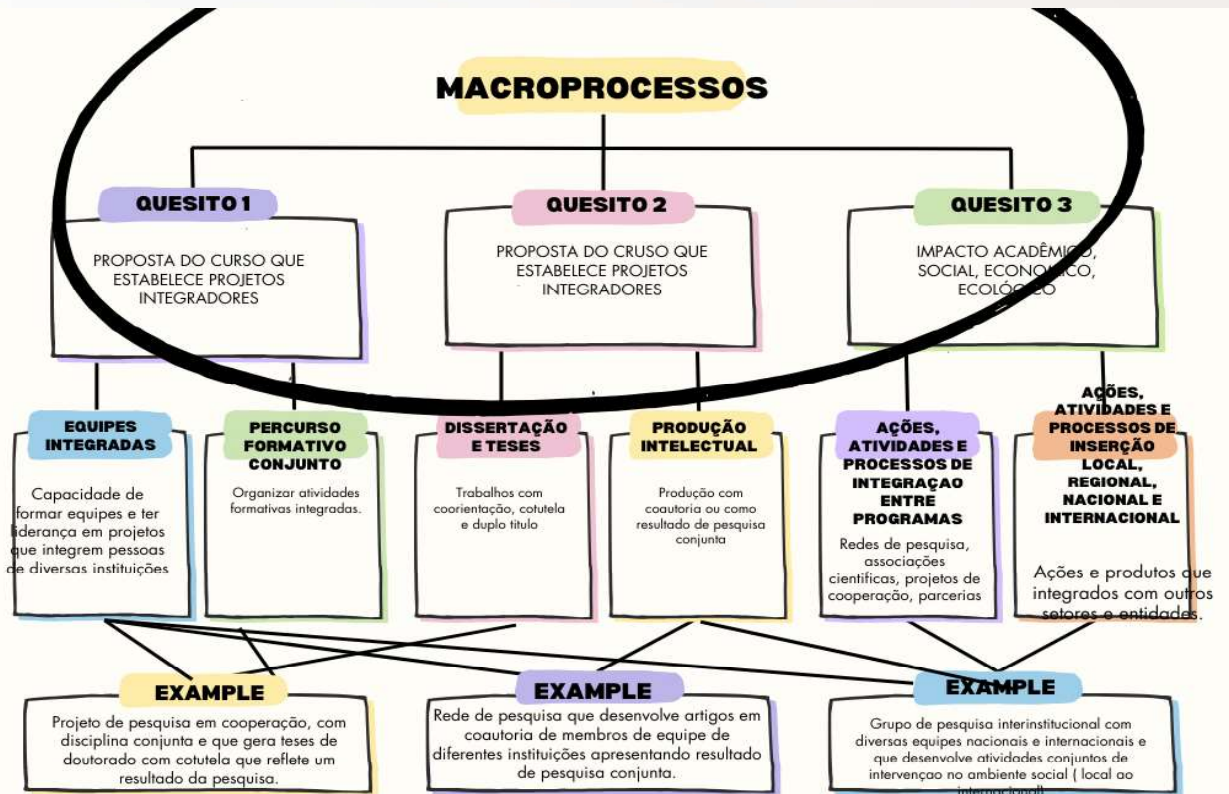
MACROPROCESSOS

QUESITO 1

PROPOSTA DO CURSO QUE ESTABELECE PROJETOS INTEGRADORES

QUESITO 2

PROPOSTA DO CRUSO QUE ESTABELECE PROJETOS INTEGRADORES

QUESITO 3

IMPACTO ACADÊMICO, SOCIAL, ECONÔMICO, ECOLÓGICO

EQUIPES INTEGRADAS

Capacidade de formar equipes e ter liderança em projetos que integrem pessoas de diversas instituições

PERCURSO FORMATIVO CONJUNTO

Organizar atividades formativas integradas.

DISSERTAÇÃO E TESES

Trabalhos com coorientação, cotutela e duplo título

PRODUÇÃO INTELECTUAL

Produção com coautoria ou como resultado de pesquisa conjunta

AÇÕES, ATIVIDADES E PROCESSOS DE INTEGRAÇAO ENTRE PROGRAMAS

Redes de pesquisa, associações cientificas, projetos de cooperação, parcerias

AÇÕES, ATIVIDADES E PROCESSOS DE INSERÇÃO LOCAL, REGIONAL, NACIONAL E INTERNACIONAL

Ações e produtos que integrados com outros setores e entidades.

EXAMPLE

Projeto de pesquisa em cooperação, com disciplina conjunta e que gera teses de doutorado com cotutela que reflete um resultado da pesquisa.

EXAMPLE

Rede de pesquisa que desenvolve artigos em coautoria de membros de equipe de diferentes instituições apresentando resultado de pesquisa conjunta.

EXAMPLE

Grupo de pesquisa interinstitucional com diversas equipes nacionais e internacionais e que desenvolve atividades conjuntas de intervençao no ambiente social ( local ao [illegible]